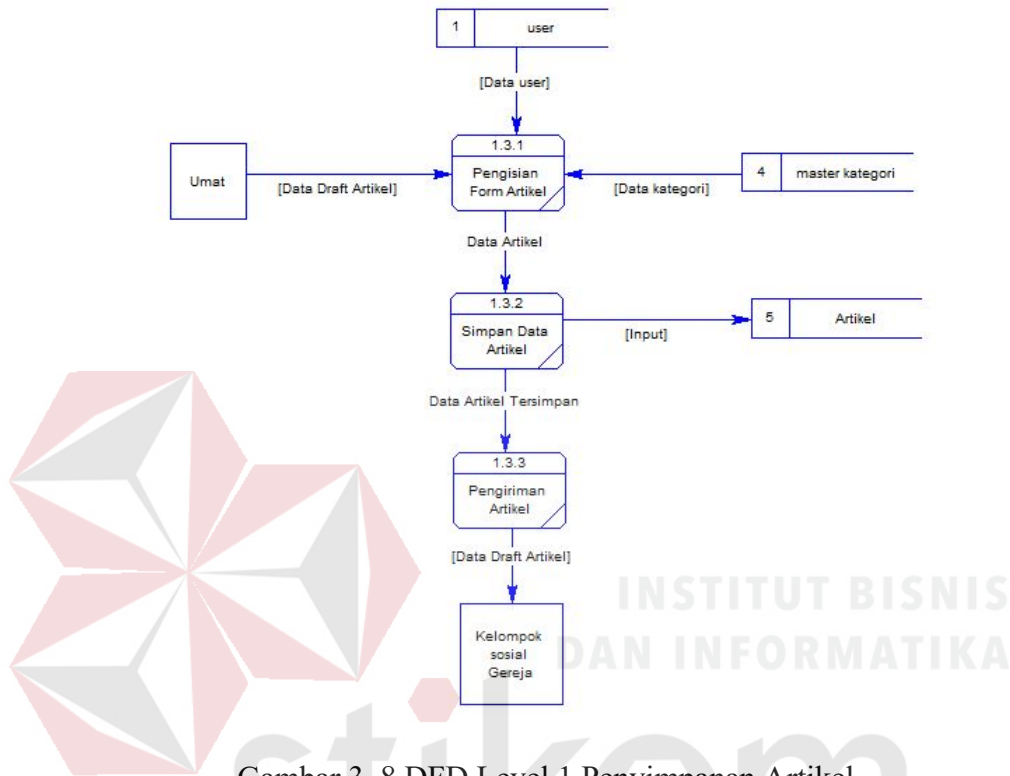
1 user

[Data user]

1.3.1
Pengisian Form Artikel

Umat

[Data Draft Artikel]

[Data kategori]

4 master kategori

Data Artikel

1.3.2
Simpan Data Artikel

[Input]

5 Artikel

Data Artikel Tersimpan

1.3.3
Pengiriman Artikel

[Data Draft Artikel]

Kelompok sosial Gereja

INSTITUT BISNIS
DAN INFORMATIKA

stikom

Gambar 3. 8 DFD Level 1 Penyimpanan Artikel